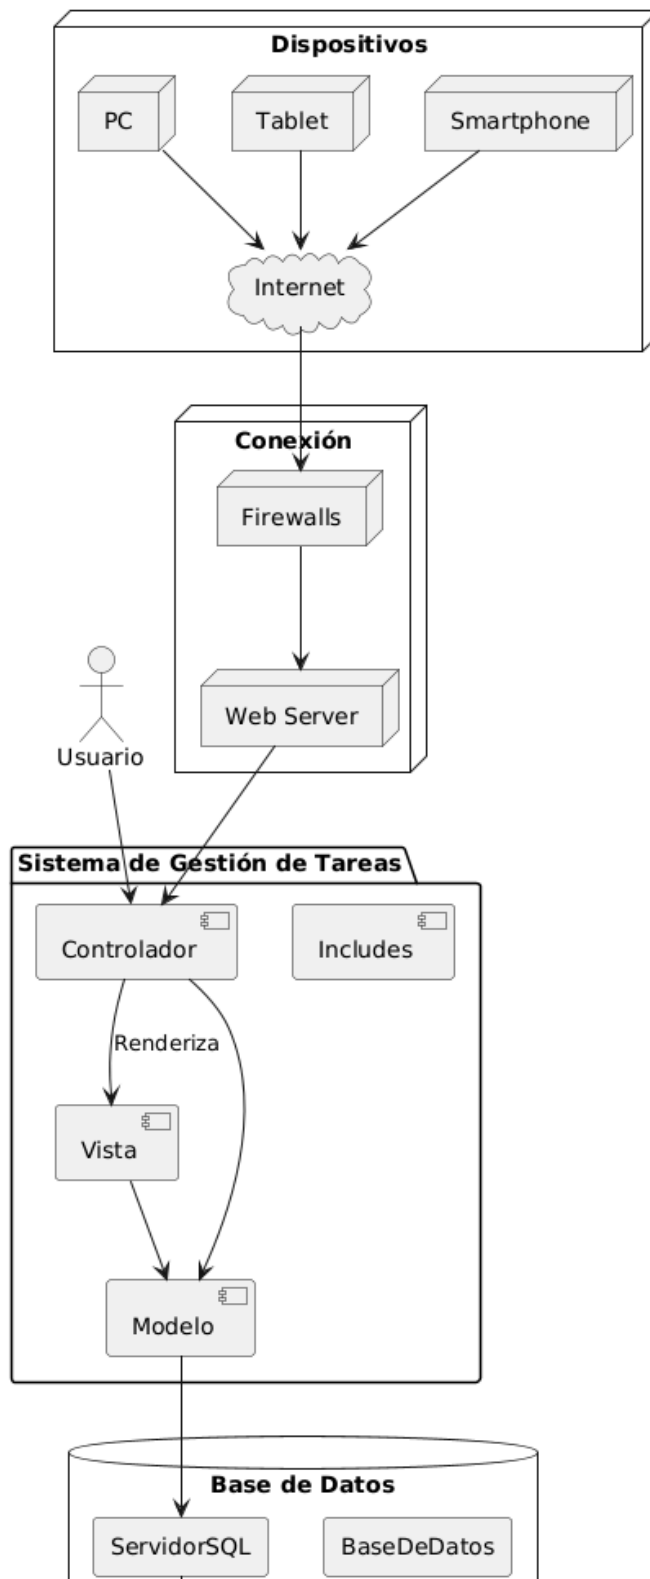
Dispositivos

PC

Tablet

Smartphone

Internet

Conexión

Firewalls

Web Server

Usuario

Sistema de Gestión de Tareas

Controlador

Includes

Renderiza

Vista

Modelo

Base de Datos

ServidorSQL

BaseDeDatos